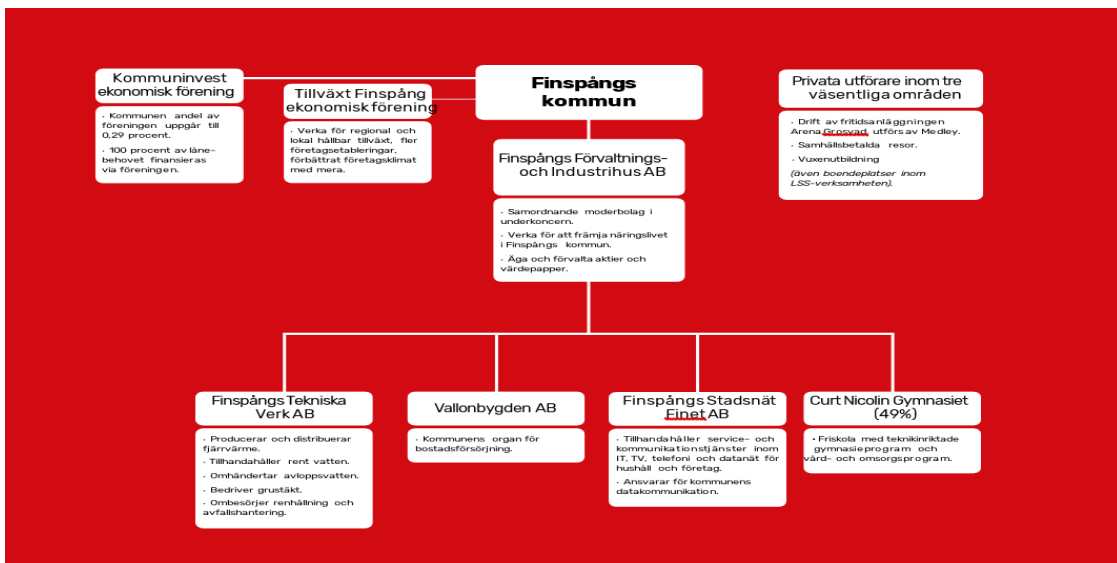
Finspångs kommun

Kommuninvest ekonomisk förening

- Kommunen andel av föreningen uppgår till 0,29 procent.
- 100 procent av lånebehovet finansieras via föreningen.

Tillväxt Finspång ekonomisk förening

- Verka för regional och lokal hållbar tillväxt, fler företagsetableringar, förbättrat företagsklimat med mera.

Privata utförare inom tre väsentliga områden

- Drift av fritidsanläggningen Arena Grosvad utförs av Medley.
- Samhällsbetalda resor.
- Vuxenutbildning

(även boendeplatser inom LSS-verksamheten).

Finspångs Förvaltnings- och Industrihus AB

- Samordnande moderbolag i underkoncern.
- Verka för att främja näringslivet i Finspångs kommun.
- Äga och förvalta aktier och värdepapper.

Finspångs Tekniska Verk AB

- Producerar och distribuerar fjärrvärme.
- Tillhandahåller rent vatten.
- Omhändertar avloppsvatten.
- Bedriver grustäkt.
- Ombesörjer renhållning och avfallshantering.

Vallonbygden AB

- Kommunens organ för bostadsförsörjning.

Finspångs Stadsnät Finet AB

- Tillhandahåller service- och kommunikationstjänster inom IT, TV, telefoni och datanät för hushåll och företag.
- Ansvarar för kommunens datakommunikation.

Curt Nicolin Gymnasiet (49%)

- Friskola med teknikinriktade gymnasieprogram och vård- och omsorgsprogram.